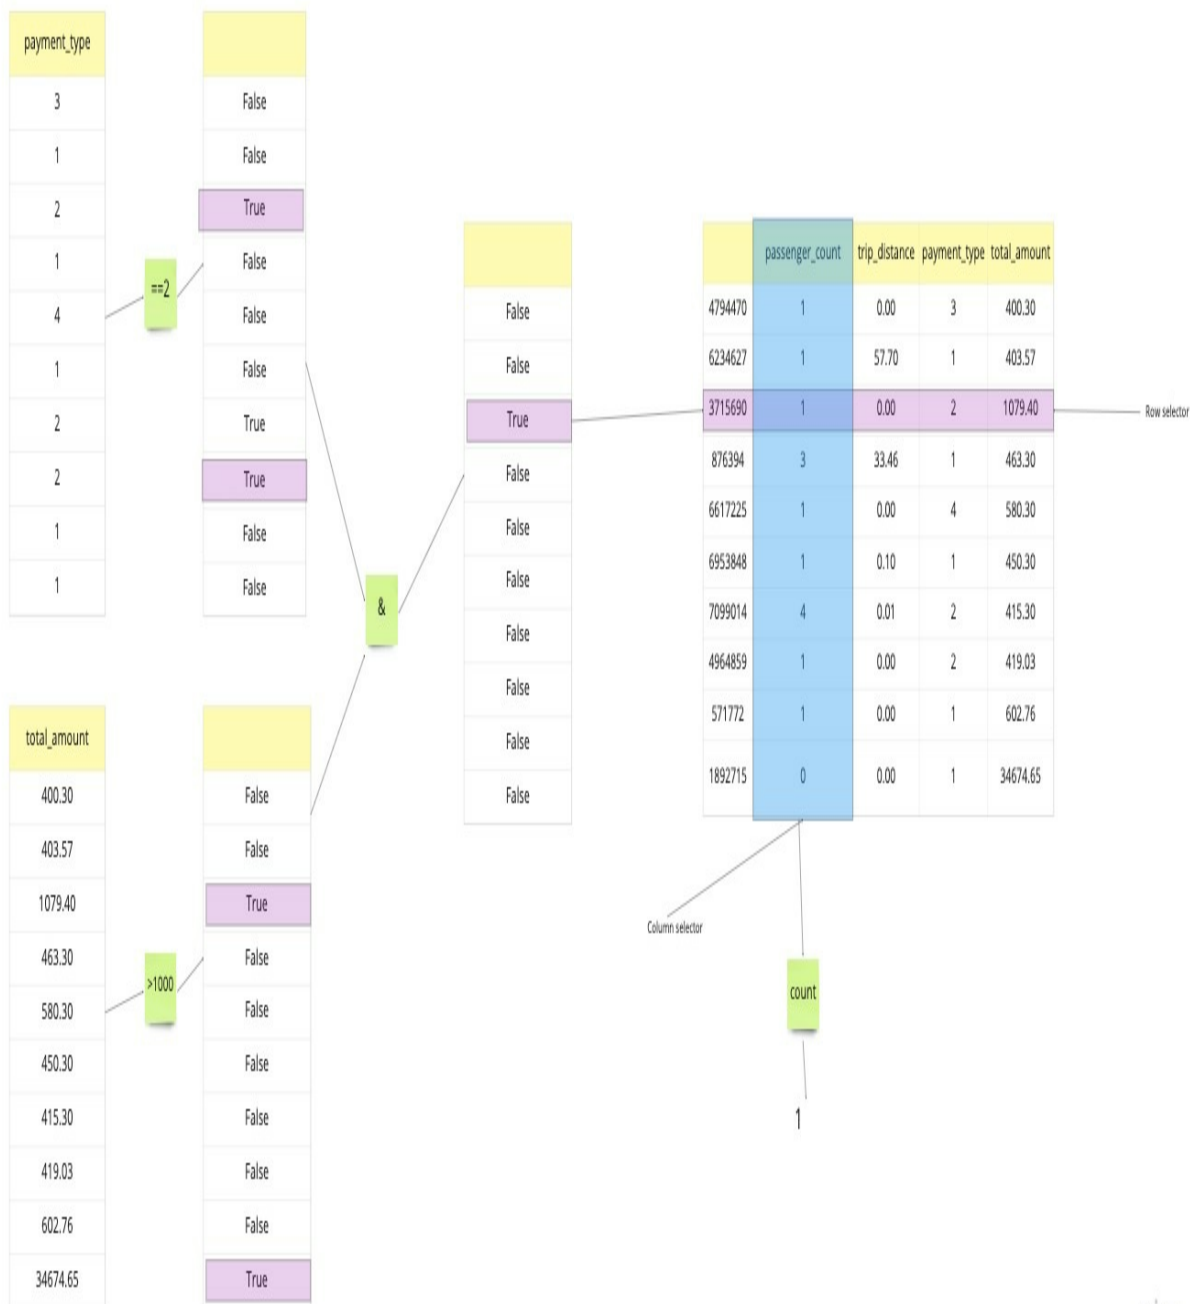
| payment_type |
|---|
| 3 |
| 1 |
| 2 |
| 1 |
| 4 |
| 1 |
| 2 |
| 2 |
| 1 |
| 1 |

==2

| |
|---|
| False |
| False |
| True |
| False |
| False |
| False |
| True |
| True |
| False |
| False |

| total_amount |
|---|
| 400.30 |
| 403.57 |
| 1079.40 |
| 463.30 |
| 580.30 |
| 450.30 |
| 415.30 |
| 419.03 |
| 602.76 |
| 34674.65 |

>1000

| |
|---|
| False |
| False |
| True |
| False |
| False |
| False |
| False |
| False |
| False |
| True |

&

| |
|---|
| False |
| False |
| True |
| False |
| False |
| False |
| False |
| False |
| False |
| False |

| | passenger_count | trip_distance | payment_type | total_amount |
|---|---|---|---|---|
| 4794470 | 1 | 0.00 | 3 | 400.30 |
| 6234627 | 1 | 57.70 | 1 | 403.57 |
| 3715690 | 1 | 0.00 | 2 | 1079.40 |
| 876394 | 3 | 33.46 | 1 | 463.30 |
| 6617225 | 1 | 0.00 | 4 | 580.30 |
| 6953848 | 1 | 0.10 | 1 | 450.30 |
| 7099014 | 4 | 0.01 | 2 | 415.30 |
| 4964859 | 1 | 0.00 | 2 | 419.03 |
| 571772 | 1 | 0.00 | 1 | 602.76 |
| 1892715 | 0 | 0.00 | 1 | 34674.65 |

Row selector

Column selector

count

1